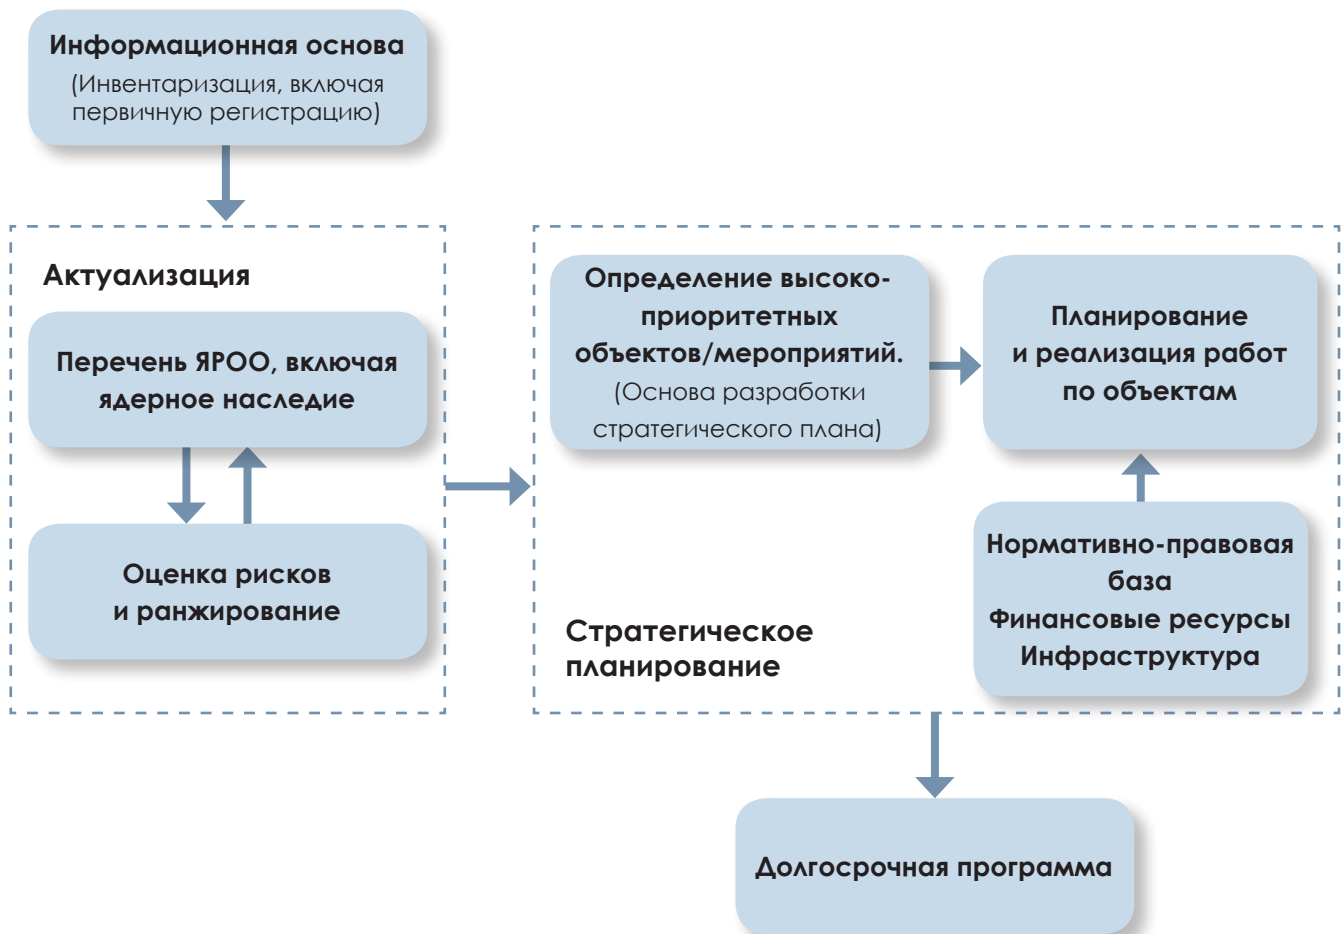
Информационная основа
(Инвентаризация, включая первичную регистрацию)

Актуализация

Перечень ЯРОО, включая ядерное наследие

Оценка рисков и ранжирование

Определение высокоприоритетных объектов/мероприятий. (Основа разработки стратегического плана)

Планирование и реализация работ по объектам

Нормативно-правовая база
Финансовые ресурсы
Инфраструктура

Стратегическое планирование

Долгосрочная программа